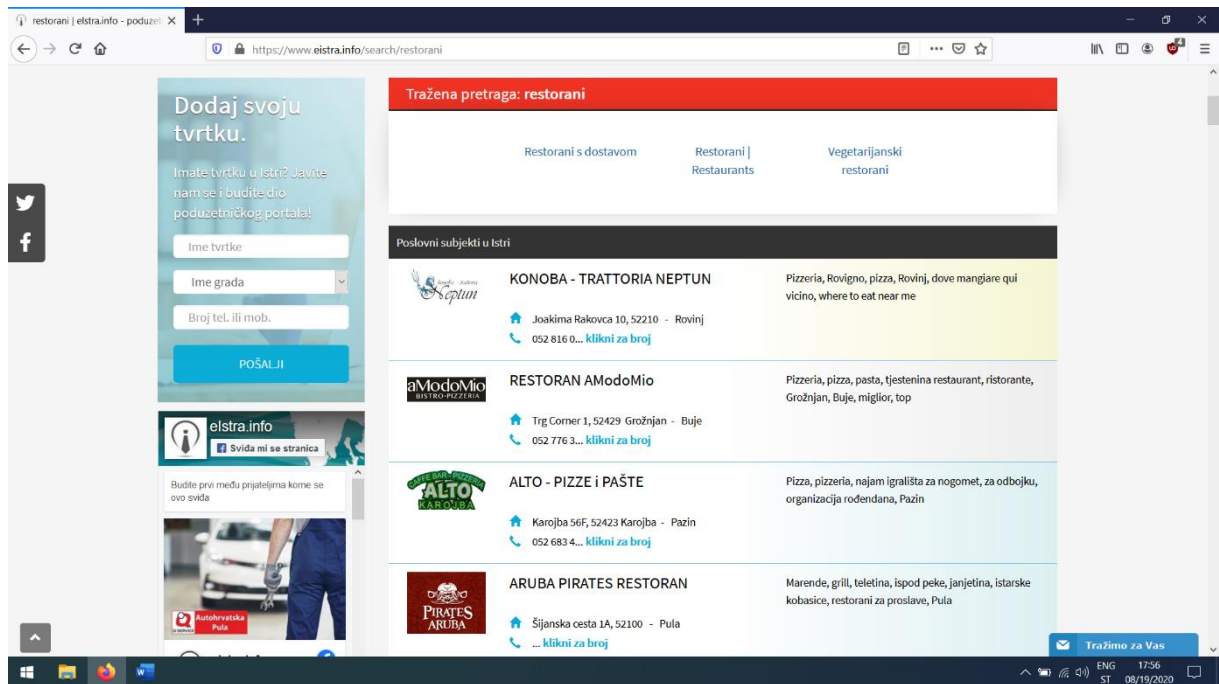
restorani | eistra.info - poduze ×
https://www.eistra.info/search/restorani

Dodaj svoju tvrtku.

Imate tvrtku u Istri? Javite nam se i budite dio poduzetničkog portala!

Ime tvrtke
Ime grada
Broj tel. ili mob.
POŠALJI

eIstra.info
Sviđa mi se stranica

Budite prvi među prijateljima kome se ovo sviđa

Autohrvatska Pula

Tražena pretraga: restorani

Restorani s dostavom
Restorani | Restaurants
Vegetarijanski restorani

Poslovni subjekti u Istri

KONOBA - TRATTORIA NEPTUN
Joakima Rakovca 10, 52210 - Rovinj
052 816 0... klikni za broj
Pizzeria, Rovigno, pizza, Rovinj, dove mangiare qui vicino, where to eat near me

aModoMio BISTRO-PIZZERIA
RESTORAN AModoMio
Trg Corner 1, 52429 Grožnjan - Buje
052 776 3... klikni za broj
Pizzeria, pizza, pasta, tjestenina restaurant, ristorante, Grožnjan, Buje, miglior, top

ALTO KAROJBA
ALTO - PIZZE i PAŠTE
Karojba 56F, 52423 Karojba - Pazin
052 683 4... klikni za broj
Pizza, pizzeria, najam igrališta za nogomet, za odbojku, organizacija rođendana, Pazin

PIRATES ARUBA
ARUBA PIRATES RESTORAN
Šijanska cesta 1A, 52100 - Pula
... klikni za broj
Marende, grill, teletina, ispod peke, janjetina, istarske kobasice, restorani za proslave, Pula

Tražimo za Vas

ENG ST 17:56 08/19/2020